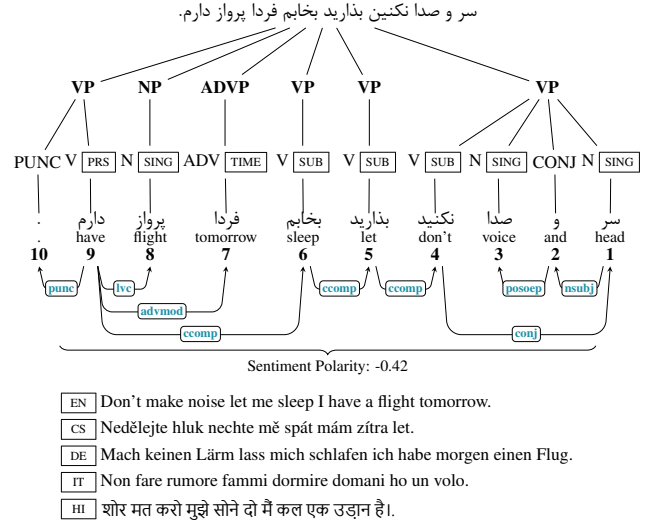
سر و صدا نکنین بذارید بخابم فردا پرواز دارم.

VP NP ADVP VP VP VP

PUNC V PRS N SING ADV TIME V SUB V SUB V SUB N SING CONJ N SING

. دارم پرواز فردا بخابم بذارید نکنید صدا و سر
. have flight tomorrow sleep let don't voice and head
10 9 8 7 6 5 4 3 2 1

punc lvc advmod ccomp ccomp ccomp posoep nsubj conj

Sentiment Polarity: -0.42

EN Don't make noise let me sleep I have a flight tomorrow.

CS Nedělejte hluk nechte mě spát mám zítra let.

DE Mach keinen Lärm lass mich schlafen ich habe morgen einen Flug.

IT Non fare rumore fammi dormire domani ho un volo.

HI शोर मत करो मुझे सोने दो मैं कल एक उड़ान है।.